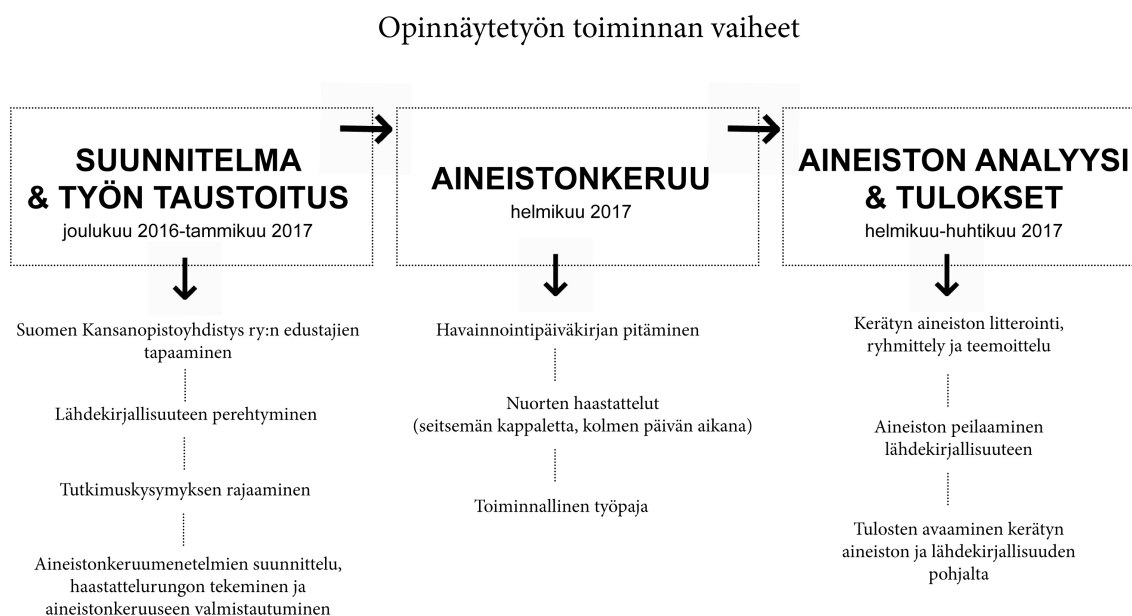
Opinnäytetyön toiminnan vaiheet

SUUNNITELMA & TYÖN TAUSTOITUS
joulukuu 2016-tammikuu 2017

Suomen Kansanopistoyhdistys ry:n edustajien tapaaminen

Lähdekirjallisuuteen perehtyminen

Tutkimuskysymyksen rajaaminen

Aineistonkeruumenetelmien suunnittelu, haastattelurungon tekeminen ja aineistonkeruuseen valmistautuminen

AINEISTONKERUU
helmikuu 2017

Havainnointipäiväkirjan pitäminen

Nuorten haastattelut (seitsemän kappaletta, kolmen päivän aikana)

Toiminnallinen työpaja

AINEISTON ANALYYSI & TULOKSET
helmikuu-huhtikuu 2017

Kerätyn aineiston litterointi, ryhmittely ja teemoittelu

Aineiston peilaaminen lähdekirjallisuuteen

Tulosten avaaminen kerätyn aineiston ja lähdekirjallisuuden pohjalta